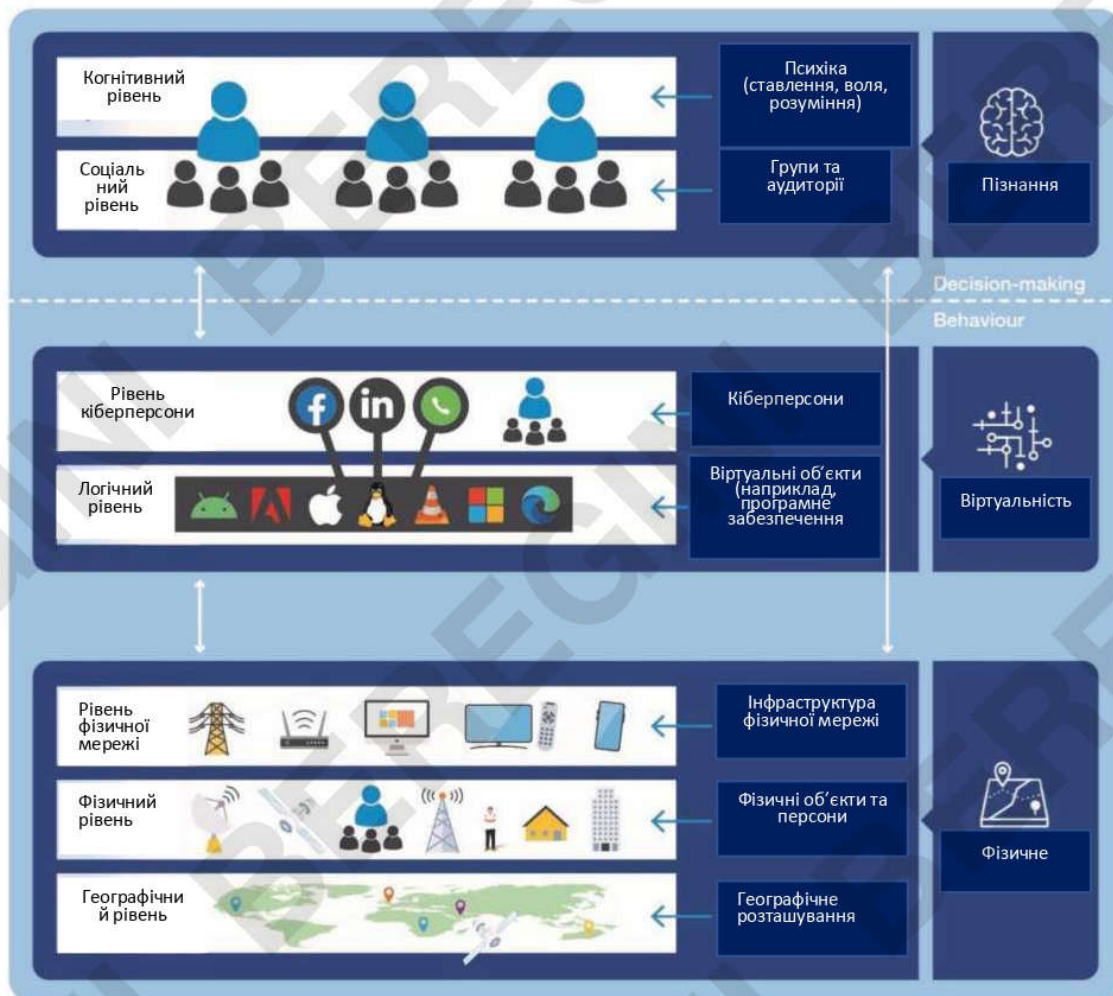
Когнітивний рівень

Соціальний рівень

Психіка (ставлення, воля, розуміння)

Групи та аудиторії

Пізнання

Decision-making

Behaviour

Рівень кіберперсони

Логічний рівень

Кіберперсони

Віртуальні об'єкти (наприклад, програмне забезпечення

Віртуальність

Рівень фізичної мережі

Фізичний рівень

Географічний рівень

Інфраструктура фізичної мережі

Фізичні об'єкти та персони

Географічне розташування

Фізичне